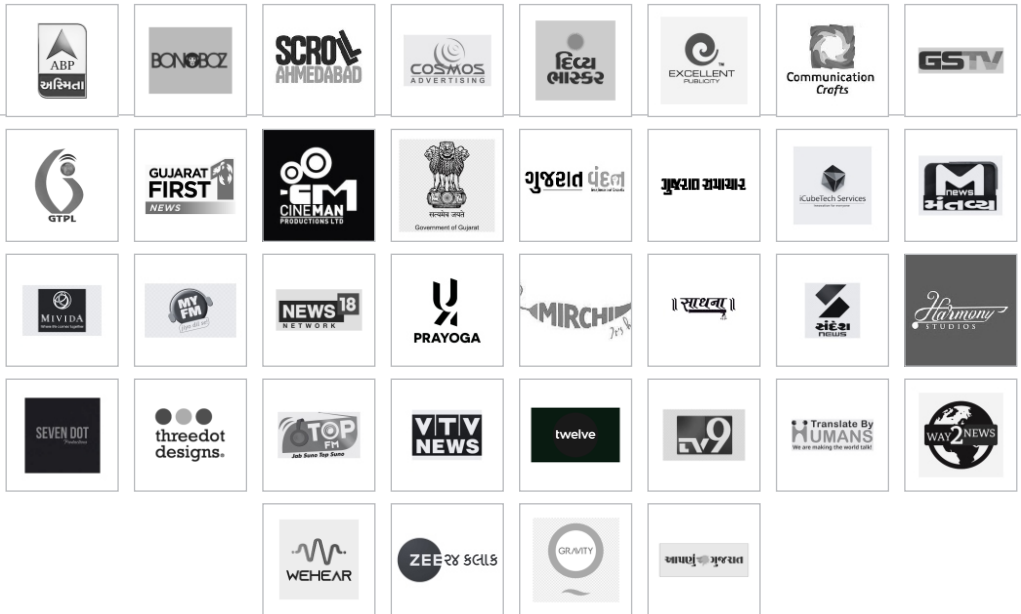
ABP અસ્મિતા

BONOBOZ

SCROLL AHMEDABAD

COSMOS ADVERTISING

દિવ્ય ભાસ્કર

EXCELLENT PUBLICITY

Communication Crafts

GSTV

GTPL

GUJARAT FIRST NEWS

CINEMAN PRODUCTIONS LTD

सत्यमेव जयते Government of Gujarat

ગુજરાત ચંદ્ર

ગુજરાત સમાચાર

iCubeTech Services

M news મંતવ્ય

MIVIDA

MY FM

NEWS 18 NETWORK

PRAYOGA

MIRCHI

સાધના

સંદેશ NEWS

Harmony STUDIOS

SEVEN DOT

threedot designs.

TOP FM Jab Suno Top Suno

VTV NEWS

twelve

TV9

Translate By HUMANS We are making the world talk!

WAY2NEWS

WEHEAR

ZEE ૨૪ કલાક

GRAVITY

આપણું ગુજરાત